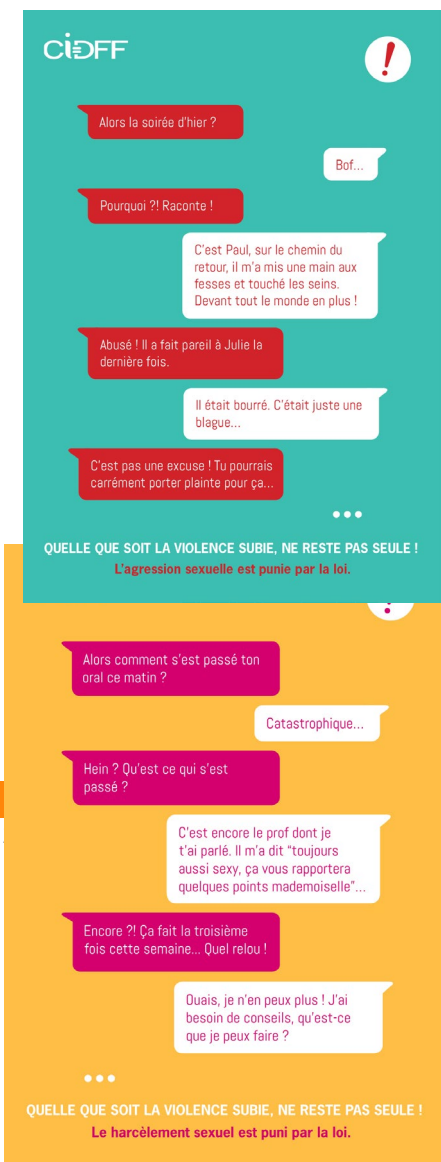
CIDFF

!

Alors la soirée d'hier ?

Bof...

Pourquoi ?! Raconte !

C'est Paul, sur le chemin du retour, il m'a mis une main aux fesses et touché les seins. Devant tout le monde en plus !

Abusé ! Il a fait pareil à Julie la dernière fois.

Il était bourré. C'était juste une blague...

C'est pas une excuse ! Tu pourrais carrément porter plainte pour ça...

•••

QUELLE QUE SOIT LA VIOLENCE SUBIE, NE RESTE PAS SEULE !
L'agression sexuelle est punie par la loi.

Alors comment s'est passé ton oral ce matin ?

Catastrophique...

Hein ? Qu'est ce qui s'est passé ?

C'est encore le prof dont je t'ai parlé. Il m'a dit "toujours aussi sexy, ça vous rapportera quelques points mademoiselle"...

Encore ?! Ça fait la troisième fois cette semaine... Quel relou !

Ouais, je n'en peux plus ! J'ai besoin de conseils, qu'est-ce que je peux faire ?

•••

QUELLE QUE SOIT LA VIOLENCE SUBIE, NE RESTE PAS SEULE !
Le harcèlement sexuel est puni par la loi.